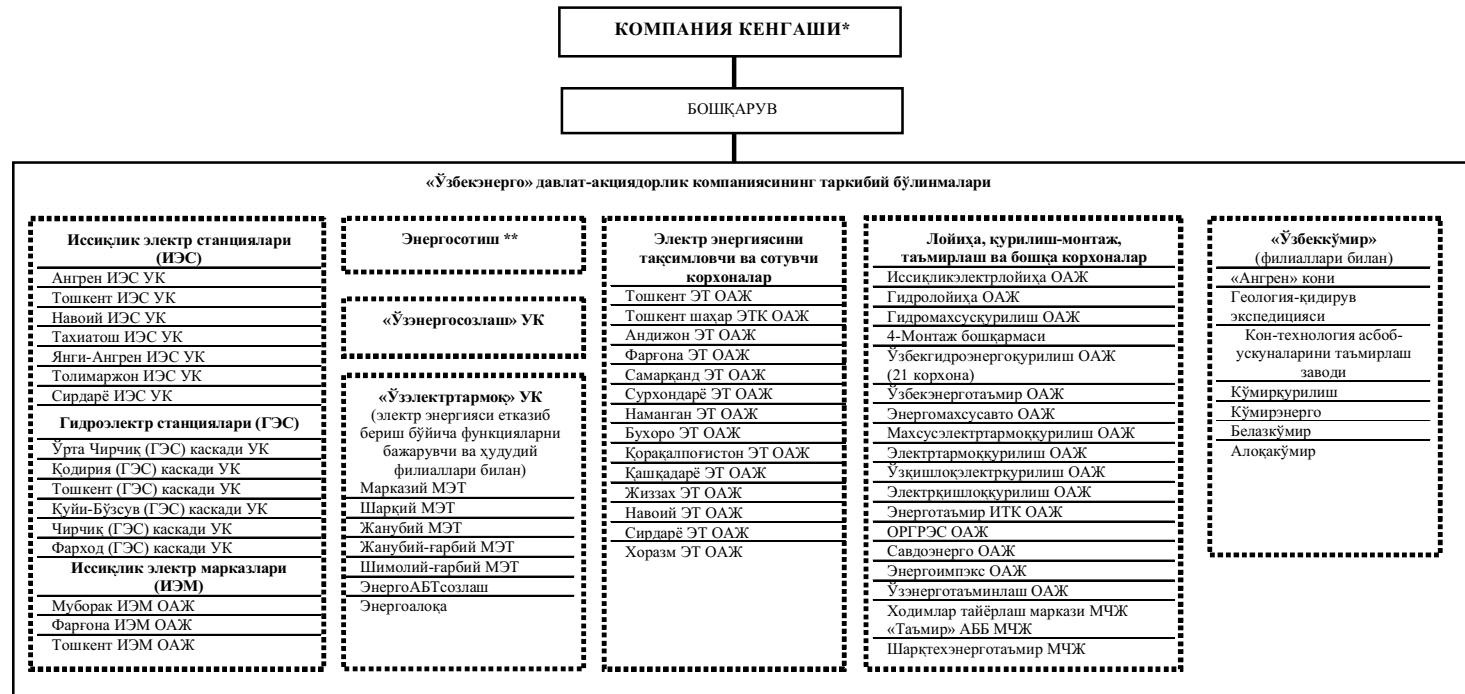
КОМПАНИЯ КЕНГАШИ*

БОШҚАРУВ

«Ўзбекэнерго» давлат-акциядорлик компаниясининг таркибий бўлинмалари

Иссиқлик электр станциялари (ИЭС)
Ангрен ИЭС УК
Тошкент ИЭС УК
Навоий ИЭС УК
Тахиатош ИЭС УК
Янги-Ангрен ИЭС УК
Толимаржон ИЭС УК
Сирдарё ИЭС УК
Гидроэлектр станциялари (ГЭС)
Ўрта Чирчиқ (ГЭС) каскади УК
Қодирия (ГЭС) каскади УК
Тошкент (ГЭС) каскади УК
Қуйи-Бўзсув (ГЭС) каскади УК
Чирчиқ (ГЭС) каскади УК
Фарход (ГЭС) каскади УК
Иссиқлик электр марказлари (ИЭМ)
Муборак ИЭМ ОАЖ
Фарғона ИЭМ ОАЖ
Тошкент ИЭМ ОАЖ

Энергосотиш **

«Ўзэнергосозлаш» УК

«Ўзэлектртармоқ» УК
(электр энергияси етказиб бериш бўйича функцияларни бажарувчи ва худудий филиаллари билан)
Марказий МЭТ
Шарқий МЭТ
Жанубий МЭТ
Жанубий-ғарбий МЭТ
Шимолий-ғарбий МЭТ
ЭнергоАБТсозлаш
Энергоалоқа

Электр энергиясини тақсимловчи ва сотувчи корхоналар
Тошкент ЭТ ОАЖ
Тошкент шаҳар ЭТК ОАЖ
Андижон ЭТ ОАЖ
Фарғона ЭТ ОАЖ
Самарқанд ЭТ ОАЖ
Сурхондарё ЭТ ОАЖ
Наманган ЭТ ОАЖ
Бухоро ЭТ ОАЖ
Қорақалпоғистон ЭТ ОАЖ
Қашқадарё ЭТ ОАЖ
Жиззах ЭТ ОАЖ
Навоий ЭТ ОАЖ
Сирдарё ЭТ ОАЖ
Хоразм ЭТ ОАЖ

Лойиҳа, қурилиш-монтаж, таъмирлаш ва бошқа корхоналар
Иссиқликэлектрлойиҳа ОАЖ
Гидролойиҳа ОАЖ
Гидромахсусқурилиш ОАЖ
4-Монтаж бошқармаси
Ўзбекгидроэнергоқурилиш ОАЖ (21 корхона)
Ўзбекэнерготаъмир ОАЖ
Энергомахсусавто ОАЖ
Махсусэлектртармоққурилиш ОАЖ
Электртармоққурилиш ОАЖ
Ўзқишлоқэлектрқурилиш ОАЖ
Электрқишлоққурилиш ОАЖ
Энерготаъмир ИТК ОАЖ
ОРГРЭС ОАЖ
Савдоэнерго ОАЖ
Энергоимпэкс ОАЖ
Ўзэнерготаъминлаш ОАЖ
Ходимлар тайёрлаш маркази МЧЖ
«Таъмир» АББ МЧЖ
Шарқтехэнерготаъмир МЧЖ

«Ўзбеккўмир» (филиаллари билан)
«Ангрен» кони
Геология-қидирув экспедицияси
Кон-технология асбоб-ускуналарини таъмирлаш заводи
Кўмирқурилиш
Кўмирэнерго
Белазкўмир
Алоқакўмир